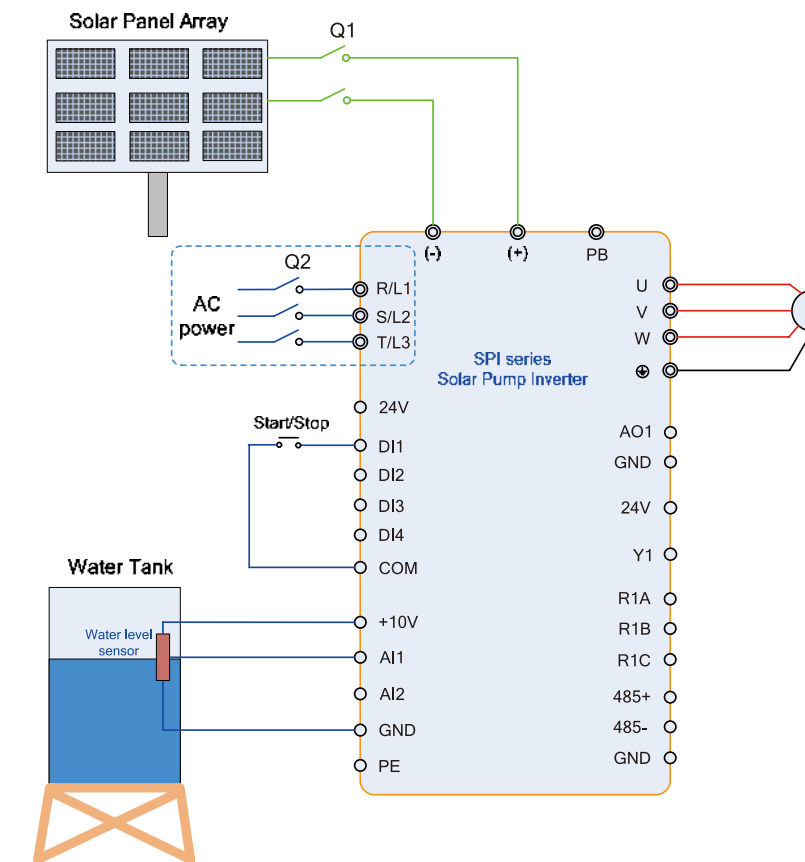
Solar Panel Array

Q1

(-)

(+)

PB

Q2

AC power

R/L1

S/L2

T/L3

U

V

W

⊕

SPI series
Solar Pump Inverter

24V

Start/Stop

DI1

DI2

DI3

DI4

COM

AO1

GND

24V

Y1

Water Tank

Water level sensor

+10V

AI1

AI2

GND

PE

R1A

R1B

R1C

485+

485-

GND